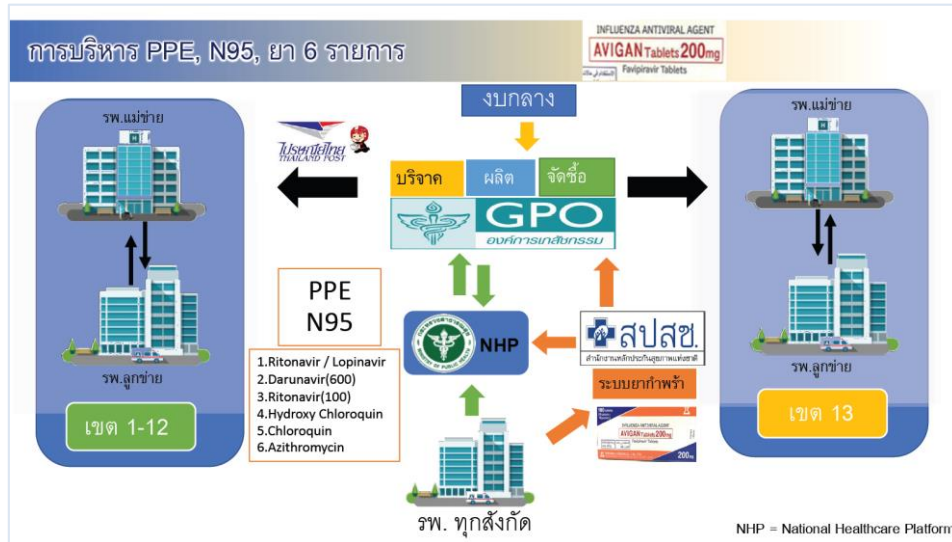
การบริหาร PPE, N95, ยา 6 รายการ

INFLUENZA ANTIVIRAL AGENT
AVIGAN Tablets 200mg
Favipiravir Tablets

งบกลาง

รพ.แม่ข่าย

ไปรษณีย์ไทย
THAILAND POST

บริจาค
ผลิต
จัดซื้อ

GPO
องค์การเภสัชกรรม

รพ.แม่ข่าย

PPE
N95

NHP

สปสช.
สำนักงานหลักประกันสุขภาพแห่งชาติ

รพ.ลูกข่าย

1.Ritonavir / Lopinavir
2.Darunavir(600)
3.Ritonavir(100)
4.Hydroxy Chloroquin
5.Chloroquin
6.Azithromycin

ระบบยากำพร้า

AVIGAN Tablets 200mg
200mg

รพ.ลูกข่าย

เขต 1-12

เขต 13

รพ. ทุกสังกัด

NHP = National Healthcare Platform